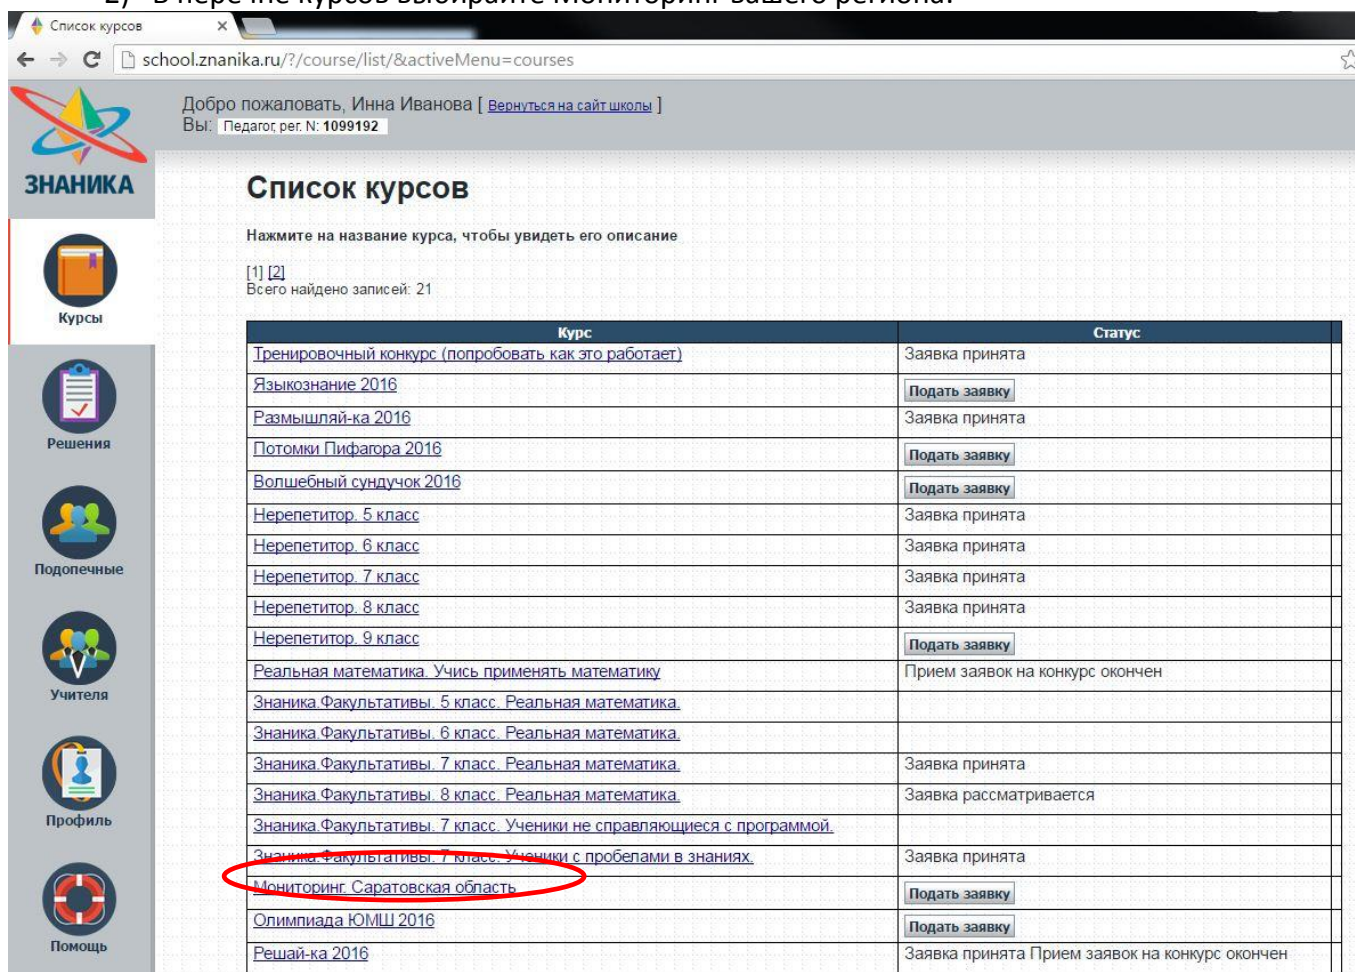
2) В пере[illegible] курсов выбирайте Мониторинг вашего региона.

Список курсов ×

school.znanika.ru/?/course/list/&activeMenu=courses

ЗНАНИКА

Добро пожаловать, Инна Иванова [ Вернуться на сайт школы ]
Вы: Педагог, рег. N: 1099192

Курсы

Решения

Подопечные

Учителя

Профиль

Помощь

Список курсов

Нажмите на название курса, чтобы увидеть его описание

[1] [2]
Всего найдено записей: 21

| Курс | Статус |
|---|---|
| Тренировочный конкурс (попробовать как это работает) | Заявка принята |
| Языкознание 2016 | Подать заявку |
| Размышляй-ка 2016 | Заявка принята |
| Потомки Пифагора 2016 | Подать заявку |
| Волшебный сундучок 2016 | Подать заявку |
| Нерепетитор. 5 класс | Заявка принята |
| Нерепетитор. 6 класс | Заявка принята |
| Нерепетитор. 7 класс | Заявка принята |
| Нерепетитор. 8 класс | Заявка принята |
| Нерепетитор. 9 класс | Подать заявку |
| Реальная математика. Учись применять математику | Прием заявок на конкурс окончен |
| Знаника.Факультативы. 5 класс. Реальная математика. | |
| Знаника.Факультативы. 6 класс. Реальная математика. | |
| Знаника.Факультативы. 7 класс. Реальная математика. | Заявка принята |
| Знаника.Факультативы. 8 класс. Реальная математика. | Заявка рассматривается |
| Знаника.Факультативы. 7 класс. Ученики не справляющиеся с программой. | |
| Знаника.Факультативы. 7 класс. Ученики с пробелами в знаниях. | Заявка принята |
| Мониторинг. Саратовская область | Подать заявку |
| Олимпиада ЮМШ 2016 | Подать заявку |
| Решай-ка 2016 | Заявка принята Прием заявок на конкурс окончен |